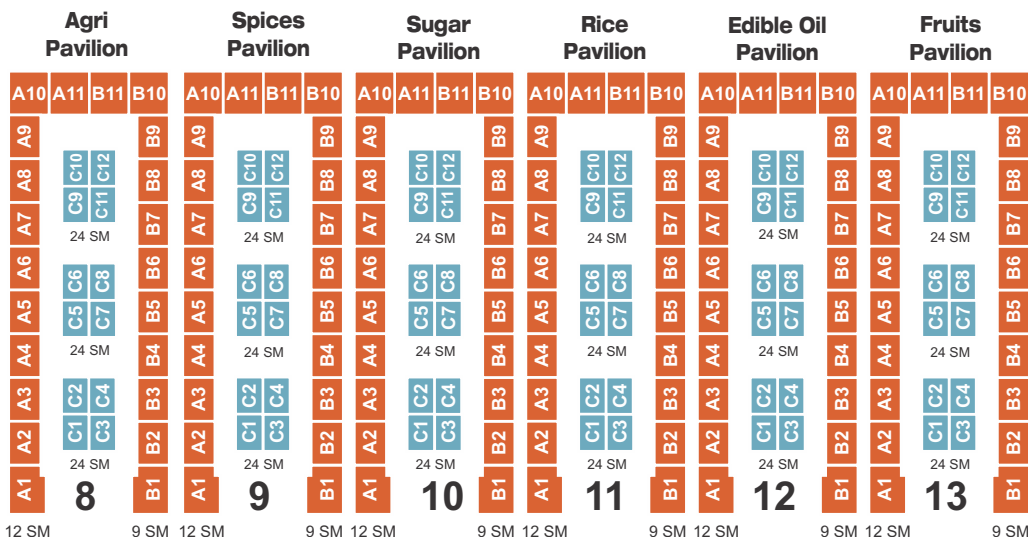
Agri Pavilion

A10 A11 B11 B10
A9 A8 A7 A6 A5 A4 A3 A2 A1
C10 C12 C9 C11
24 SM
C6 C8 C5 C7
24 SM
C2 C4 C1 C3
24 SM
B9 B8 B7 B6 B5 B4 B3 B2 B1
8
12 SM 9 SM

Spices Pavilion

A10 A11 B11 B10
A9 A8 A7 A6 A5 A4 A3 A2 A1
C10 C12 C9 C11
24 SM
C6 C8 C5 C7
24 SM
C2 C4 C1 C3
24 SM
B9 B8 B7 B6 B5 B4 B3 B2 B1
9
12 SM 9 SM

Sugar Pavilion

A10 A11 B11 B10
A9 A8 A7 A6 A5 A4 A3 A2 A1
C10 C12 C9 C11
24 SM
C6 C8 C5 C7
24 SM
C2 C4 C1 C3
24 SM
B9 B8 B7 B6 B5 B4 B3 B2 B1
10
12 SM 9 SM

Rice Pavilion

A10 A11 B11 B10
A9 A8 A7 A6 A5 A4 A3 A2 A1
C10 C12 C9 C11
24 SM
C6 C8 C5 C7
24 SM
C2 C4 C1 C3
24 SM
B9 B8 B7 B6 B5 B4 B3 B2 B1
11
12 SM 9 SM

Edible Oil Pavilion

A10 A11 B11 B10
A9 A8 A7 A6 A5 A4 A3 A2 A1
C10 C12 C9 C11
24 SM
C6 C8 C5 C7
24 SM
C2 C4 C1 C3
24 SM
B9 B8 B7 B6 B5 B4 B3 B2 B1
12
12 SM 9 SM

Fruits Pavilion

A10 A11 B11 B10
A9 A8 A7 A6 A5 A4 A3 A2 A1
C10 C12 C9 C11
24 SM
C6 C8 C5 C7
24 SM
C2 C4 C1 C3
24 SM
B9 B8 B7 B6 B5 B4 B3 B2 B1
13
12 SM 9 SM